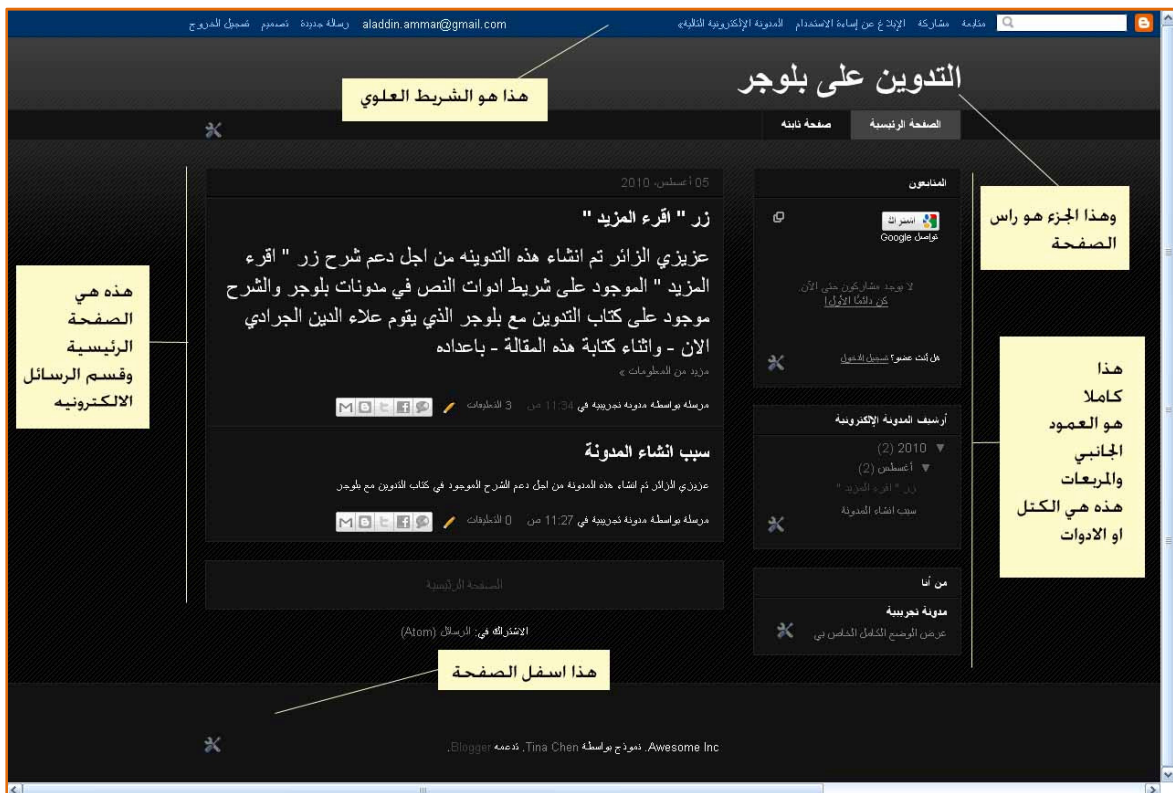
متابعة مشاركة الإبلاغ عن إساءة الاستخدام المدونة الإلكترونية التالية»
aladdin.ammar@gmail.com رسالة جديدة تصميم تسجيل الخروج

هذا هو الشريط العلوي

التدوين على بلوجر

الصفحة الرئيسية صفحة ثابته

وهذا الجزء هو راس الصفحة

المتابعون

اشتراك
تواصل Google

لا يوجد مشاركون حتى الآن.
كن دائمًا الأول!

هل أنت عضو؟ تسجيل الدخول

05 أغسطس، 2010

زر " اقرء المزيد "

عزيزي الزائر تم انشاء هذه التدوينه من اجل دعم شرح زر " اقرء المزيد " الموجود على شريط ادوات النص في مدونات بلوجر والشرح موجود على كتاب التدوين مع بلوجر الذي يقوم علاء الدين الجرادي الان - واثناء كتابة هذه المقالة - باعداده

مزيد من المعلومات »

مرسلة بواسطة مدونة تجريبية في 11:34 ص 3 التعليقات

سبب انشاء المدونة

عزيزي الزائر تم انشاء هذه المدونة من اجل دعم الشرح الموجود في كتاب التدوين مع بلوجر

مرسلة بواسطة مدونة تجريبية في 11:27 ص 0 التعليقات

الصفحة الرئيسية

الاشتراك في: الرسائل (Atom)

هذه هي الصفحة الرئيسية وقسم الرسائل الالكترونيه

أرشيف المدونة الإلكترونية

▼ 2010 (2)
▼ أغسطس (2)
زر " اقرء المزيد "
سبب انشاء المدونة

هذا كاملا هو العمود الجانبي والمربعات هذه هي الكتل او الادوات

من أنا

مدونة تجريبية
عرض الوضع الكامل الخاص بي

هذا اسفل الصفحة

Awesome Inc. نموذج بواسطة Tina Chen. تدعمه Blogger.